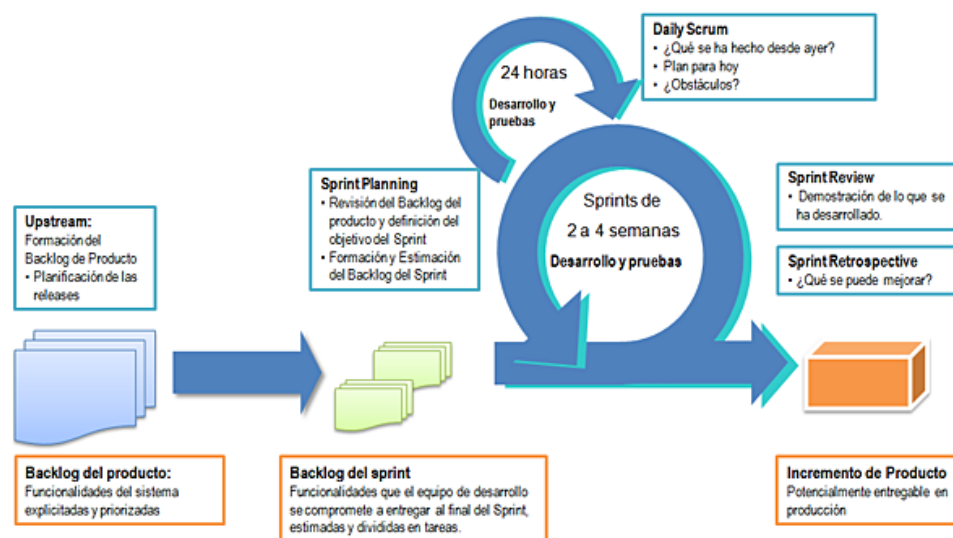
Daily Scrum
• ¿Qué se ha hecho desde ayer?
• Plan para hoy
• ¿Obstáculos?

24 horas
Desarrollo y pruebas

Sprint Planning
• Revisión del Backlog del producto y definición del objetivo del Sprint
• Formación y Estimación del Backlog del Sprint

Sprints de 2 a 4 semanas
Desarrollo y pruebas

Sprint Review
• Demostración de lo que se ha desarrollado.

Sprint Retrospective
• ¿Qué se puede mejorar?

Upstream:
Formación del Backlog de Producto
• Planificación de las releases

Backlog del producto:
Funcionalidades del sistema explicitadas y priorizadas

Backlog del sprint
Funcionalidades que el equipo de desarrollo se compromete a entregar al final del Sprint, estimadas y divididas en tareas.

Incremento de Producto
Potencialmente entregable en producción